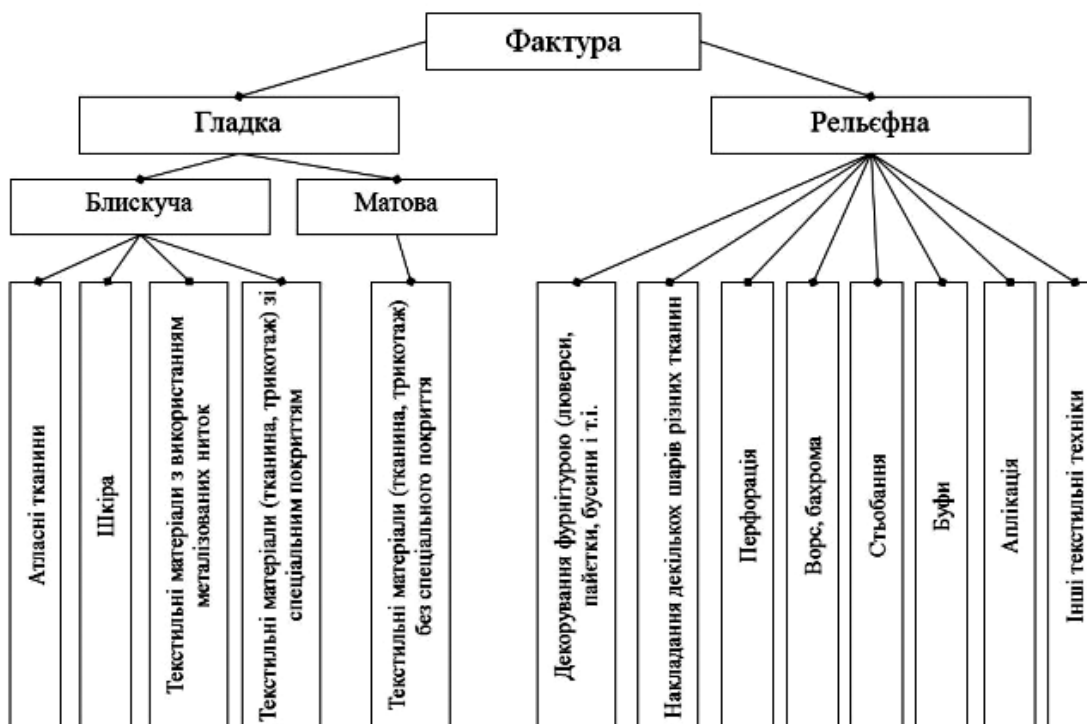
Фактура

Гладка

Рельєфна

Блискуча

Матова

Атласні тканини

Шкіра

Текстильні матеріали з використанням металізованих ниток

Текстильні матеріали (тканина, трикотаж) зі спеціальним покриттям

Текстильні матеріали (тканина, трикотаж) без спеціального покриття

Декорування фурнітурою (люверси, пайєтки, бусини і т.і.

Накладання декількох шарів різних тканин

Перфорація

Ворс, бахрома

Стьобання

Буфи

Аплікація

Інші текстильні техніки